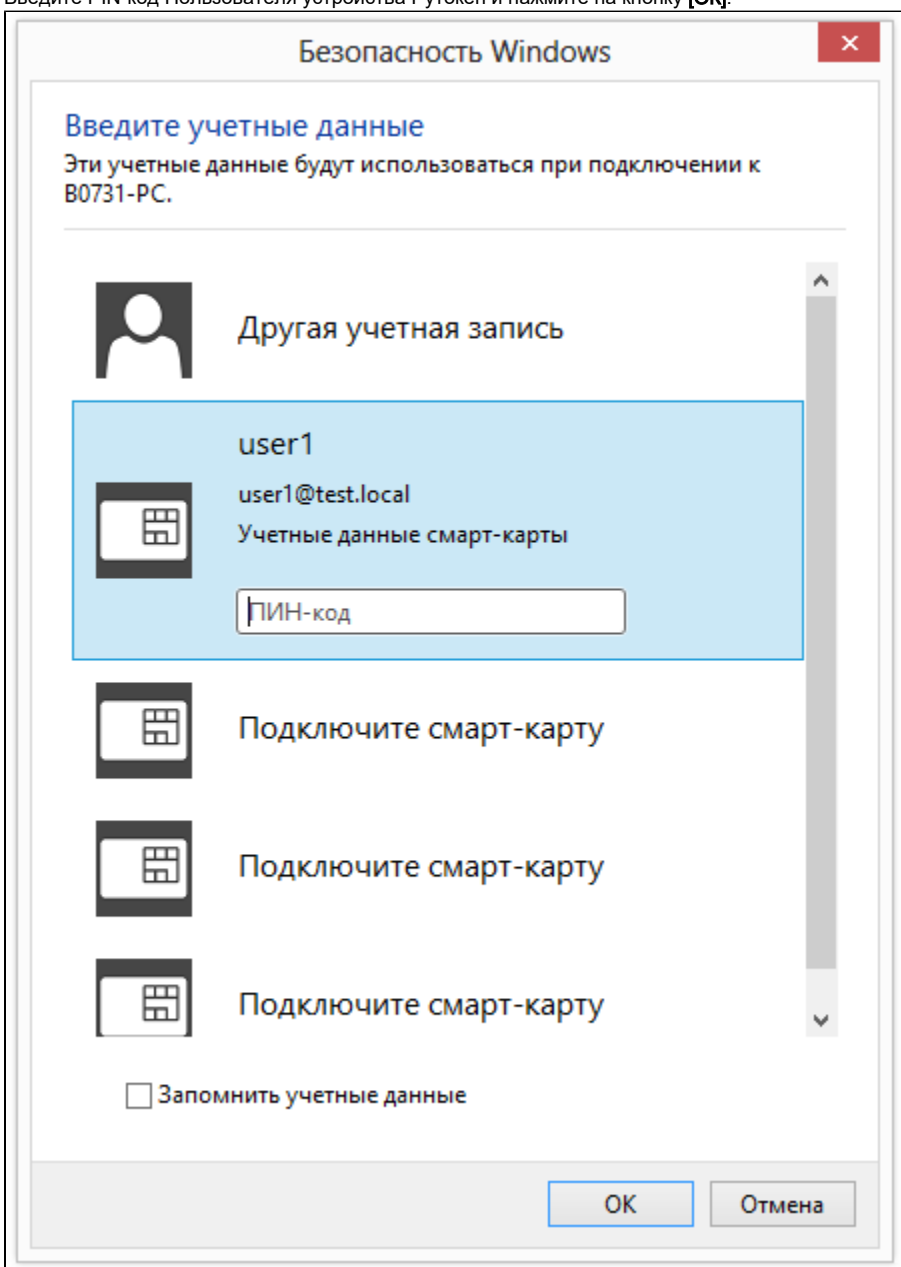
Введите PIN-код Пользователя устройства Рутокен и нажмите на кнопку **[OK]**.

Безопасность Windows

Введите учетные данные

Эти учетные данные будут использоваться при подключении к B0731-PC.

Другая учетная запись

user1

user1@test.local

Учетные данные смарт-карты

ПИН-код

Подключите смарт-карту

Подключите смарт-карту

Подключите смарт-карту

Запомнить учетные данные

OK

Отмена